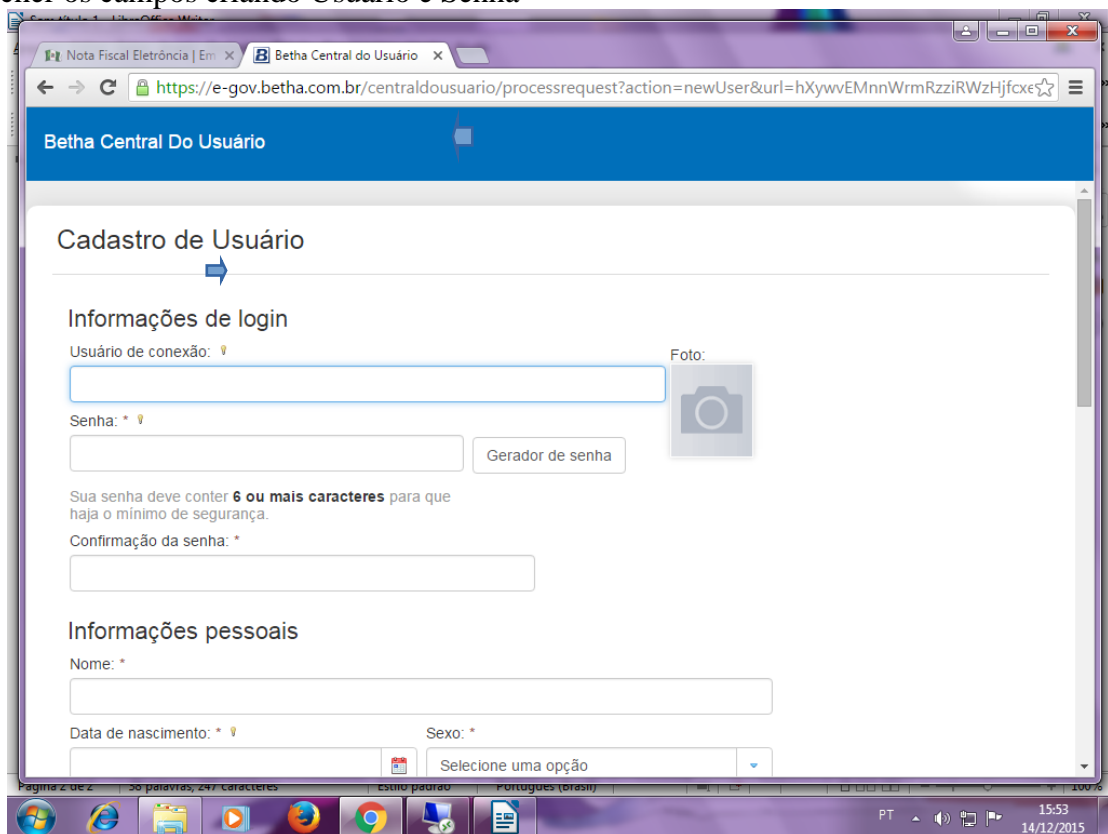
Nota Fiscal Eletrônica | Em ×
Betha Central do Usuário ×

https://e-gov.betha.com.br/centraldousuario/processrequest?action=newUser&url=hXywvEMnnWrmRzziRWzHjfcxe

Betha Central Do Usuário

Cadastro de Usuário

Informações de login

Usuário de conexão:

Foto:

Senha: *

Gerador de senha

Sua senha deve conter **6 ou mais caracteres** para que haja o mínimo de segurança.

Confirmação da senha: *

Informações pessoais

Nome: *

Data de nascimento: *

Sexo: *

Selecione uma opção

Página 2 de 2 | 38 palavras, 247 caracteres | Estilo padrão | Português (Brasil) | 100%

PT 15:53 14/12/2015